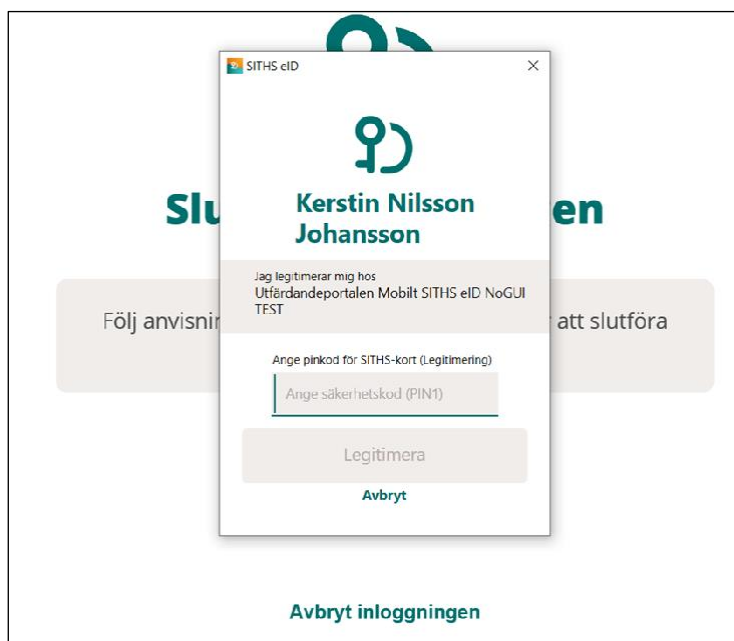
SITHS eID

×

Kerstin Nilsson Johansson

Jag legitimerar mig hos
Utfärdandeportalen Mobilt SITHS eID NoGUI TEST

Ange pinkod för SITHS-kort (Legitimering)

Ange säkerhetskod (PIN1)

Legitimera

Avbryt

Slu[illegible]en

Följ anvisni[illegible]r att slutföra

Avbryt inloggningen